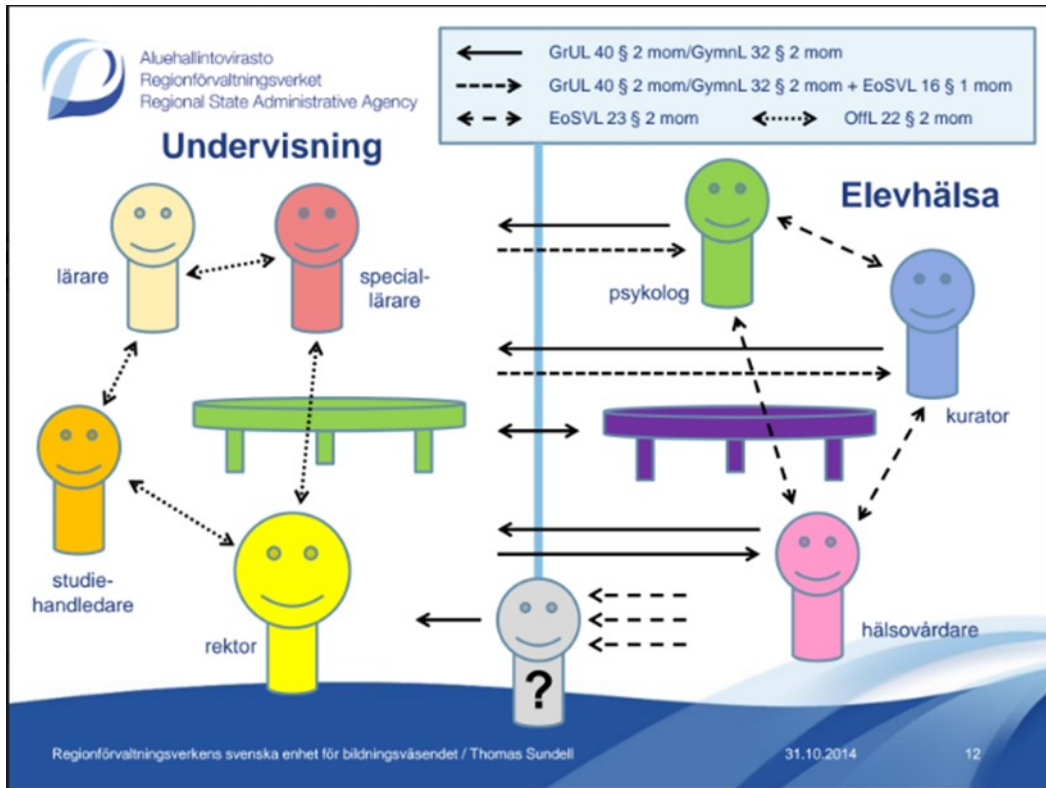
Aluehallintovirasto
Regionförvaltningsverket
Regional State Administrative Agency

GrUL 40 § 2 mom/GymnL 32 § 2 mom
GrUL 40 § 2 mom/GymnL 32 § 2 mom + EoSVL 16 § 1 mom
EoSVL 23 § 2 mom
OffL 22 § 2 mom

Undervisning

Elevhälsa

lärare

speciallärare

psykolog

kurator

studiehandledare

rektor

?

hälsovårdare

Regionförvaltningsverkens svenska enhet för bildningsväsendet / Thomas Sundell

31.10.2014

12